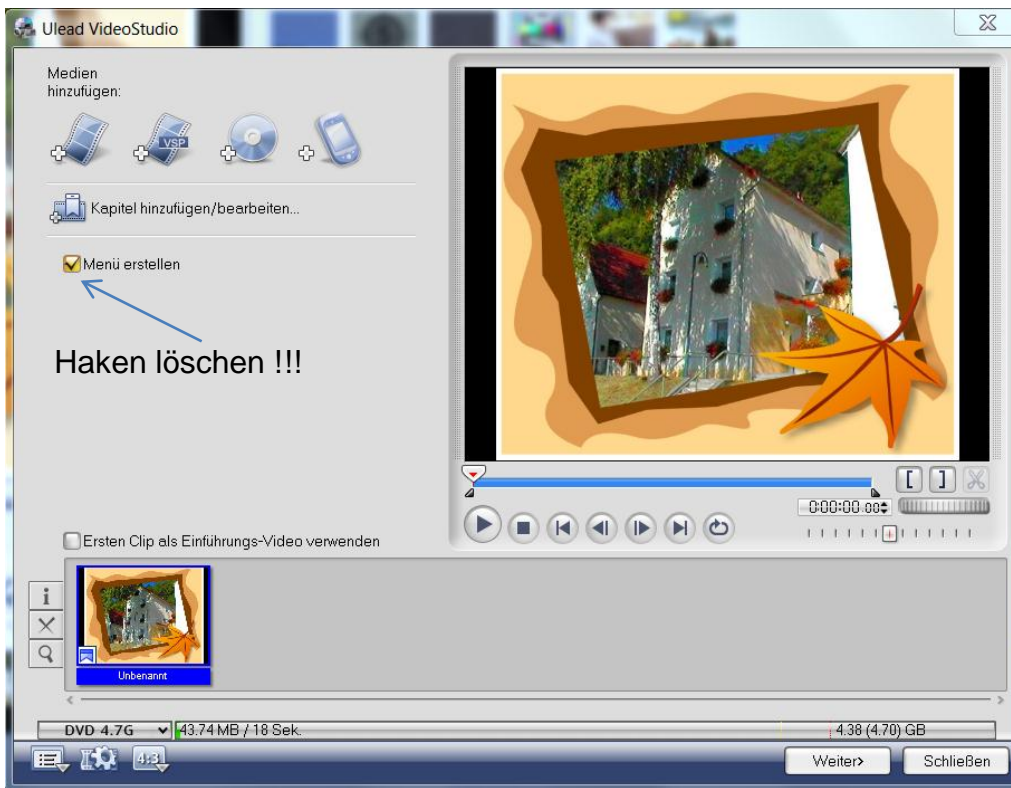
Ulead VideoStudio

Medien hinzufügen:

VSP

Kapitel hinzufügen/bearbeiten...

Menü erstellen

Haken löschen !!!

0:00:00.00

Ersten Clip als Einführungs-Video verwenden

i

Unbenannt

DVD 4.7G

43.74 MB / 18 Sek.

4.38 (4.70) GB

4:3

Weiter>

Schließen